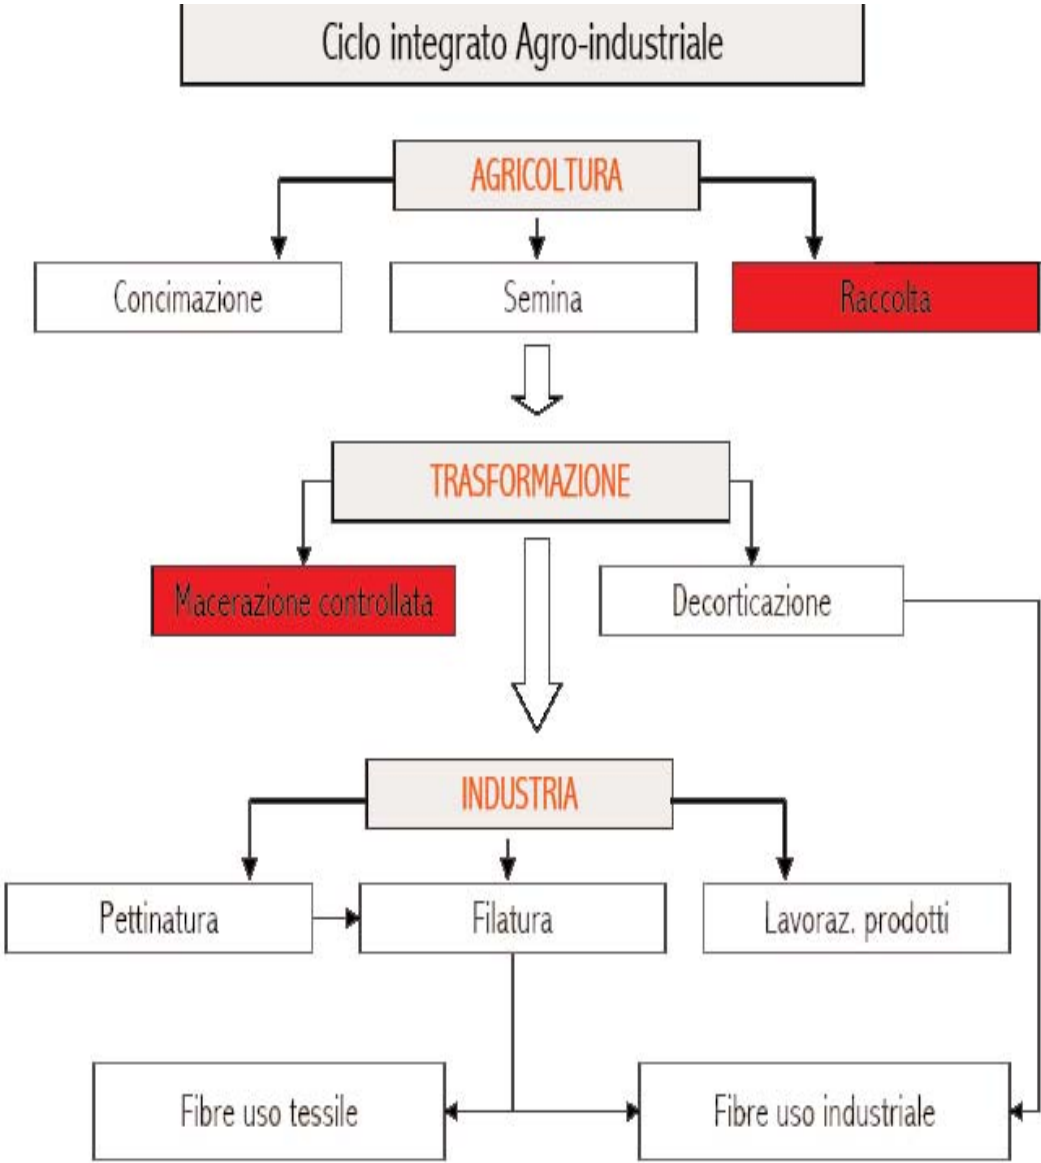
Ciclo integrato Agro-industriale

AGRICOLTURA

Concimazione

Semina

Raccolta

TRASFORMAZIONE

Macerazione controllata

Decorticazione

INDUSTRIA

Pettinatura

Filatura

Lavoraz. prodotti

Fibre uso tessile

Fibre uso industriale